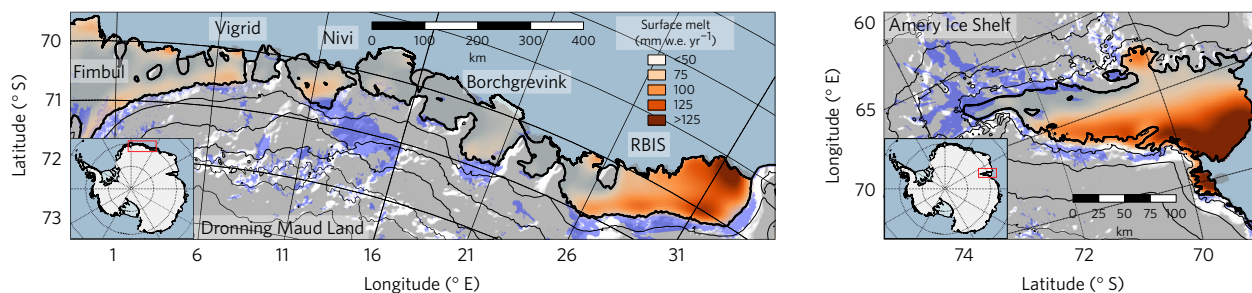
Vigrid
Nivi
0 100 200 300 400
km
Surface melt (mm w.e. yr$^{-1}$)
<50
75
100
125
>125
Fimbul
Borchgrevink
RBIS
Dronning Maud Land
70
71
72
73
Latitude (° S)
1 6 11 16 21 26 31
Longitude (° E)

Amery Ice Shelf
60
65
70
Longitude (° E)
0 25 50 75 100
km
74 72 70
Latitude (° S)